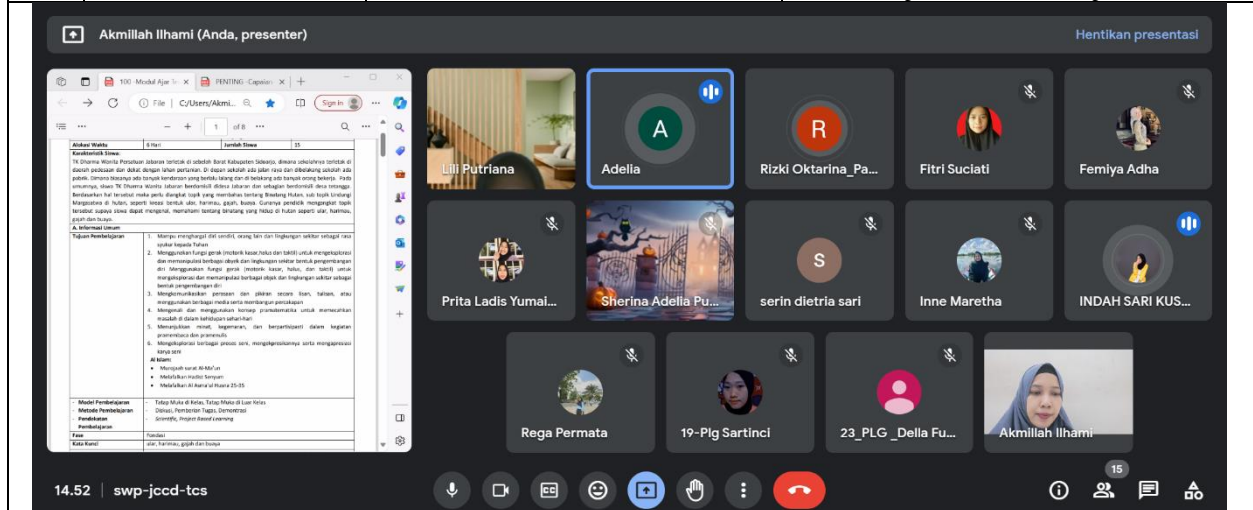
Akmillah Ilhami (Anda, presenter)

Hentikan presentasi

100 Modul Ajar
PENTING Capaian
File | C:/Users/Akmi...
Sign in
1 of 8

| Alokasi Waktu | 6 Hari | Jumlah Siswa | 15 |
|---|---|---|---|

Karakteristik Siswa
TK Dharma Wanita Persatuan Jabaran terletak di sebelah Barat Kabupaten Sidoarjo, dimana sekelilingnya terletak di daerah pedesaan dan dekat dengan lahan pertanian. Di depan sekolah ada jalan raya dan dibelakang sekolah ada pabrik. Dimana biasanya ada banyak kendaraan yang berlalu lalang dan di belakang ada banyak orang bekerja. Pada umumnya, siswa TK Dharma Wanita Jabaran berdomisili di desa Jabaran dan sebagian berdomisili desa tetangga. Berdasarkan hal tersebut maka perlu diangkat topik yang membahas tentang Binatang Hutan, sub topik Lindungi Margasatwa di hutan, seperti kelinci, harimau, gajah, buaya. Gurunya pendidik mengangkat topik tersebut supaya siswa dapat mengenal, memahami tentang binatang yang hidup di hutan seperti ular, harimau, gajah dan buaya.

A. Informasi Umum

Tujuan Pembelajaran
1. Mampu menghargai diri sendiri, orang lain dan lingkungan sekitar sebagai rasa syukur kepada Tuhan
2. Menggunakan fungsi gerak (motorik kasar, halus dan taktil) untuk mengeksplorasi dan memanipulasi berbagai objek dan lingkungan sekitar bentuk pengembangan diri
3. Mengkomunikasikan perasaan dan pikiran secara lisan, tulisan, atau menggunakan berbagai media serta membangun percakapan
4. Mengenali dan menggunakan konsep pramatematika untuk memecahkan masalah di dalam kehidupan sehari-hari
5. Menunjukkan minat, kegemaran, dan berpartisipasi dalam kegiatan pramembaca dan pramenulis
6. Mengeksplorasi berbagai proses seni, mengekspresikannya serta mengapresiasi karya seni
Al Islam:
• Murojaah surat Al-Ma'un
• Melafalkan Hadist Senyum
• Melafalkan Al Asma'ul Husna 25-35

- Model Pembelajaran | Tatap Muka di Kelas, Tatap Muka di Luar Kelas
- Metode Pembelajaran | Diskusi, Pemberian Tugas, Demonstrasi
- Pendekatan Pembelajaran | Scientific, Project Based Learning
Fase | Fondasi
Kata Kunci | ular, harimau, gajah dan buaya

Lili Putriana
A
Adelia
R
Rizki Oktarina_Pa...
Fitri Suciati
Femiya Adha
Prita Ladis Yumai...
Sherina Adelia Pu...
S
serin dietria sari
Inne Maretha
INDAH SARI KUS...
Rega Permata
19-Plg Sartinci
23_PLG _Della Fu...
Akmillah Ilhami

14.52 | swp-jccd-tcs

15